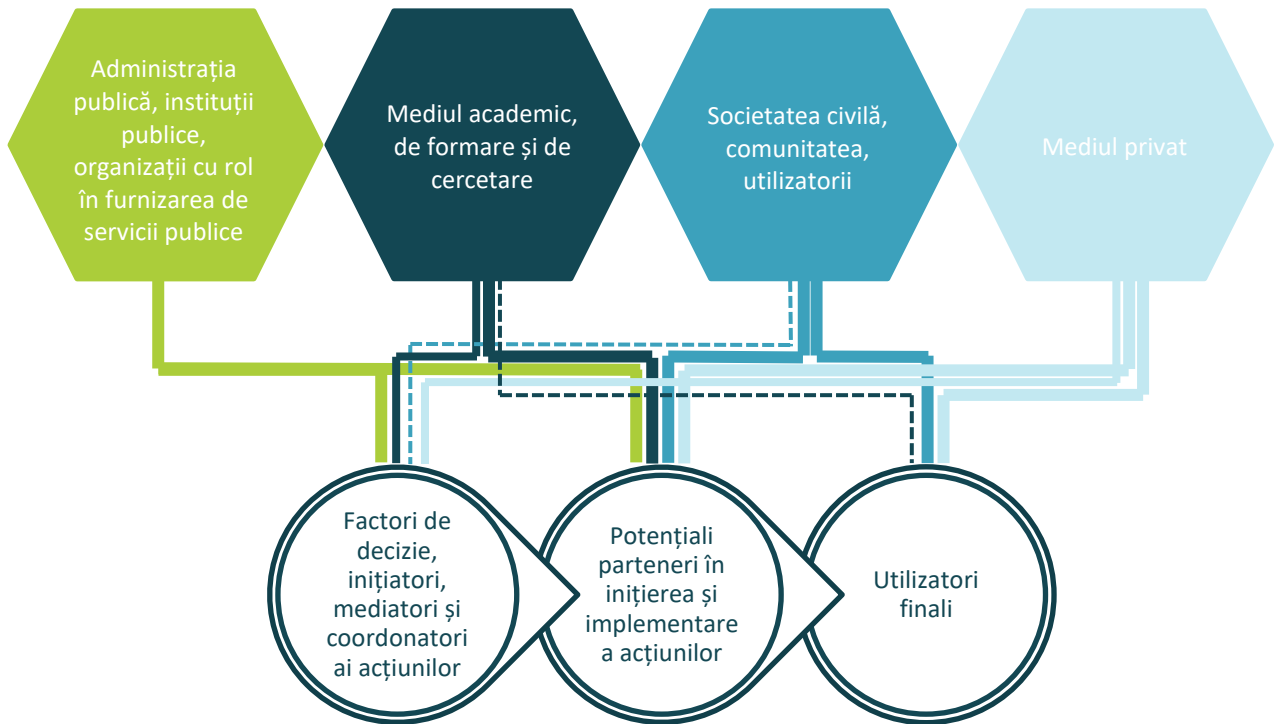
Administrația publică, instituții publice, organizații cu rol în furnizarea de servicii publice

Mediul academic, de formare și de cercetare

Societatea civilă, comunitatea, utilizatorii

Mediul privat

Factori de decizie, inițiatori, mediatori și coordonatori ai acțiunilor

Potențiali parteneri în inițierea și implementare a acțiunilor

Utilizatori finali